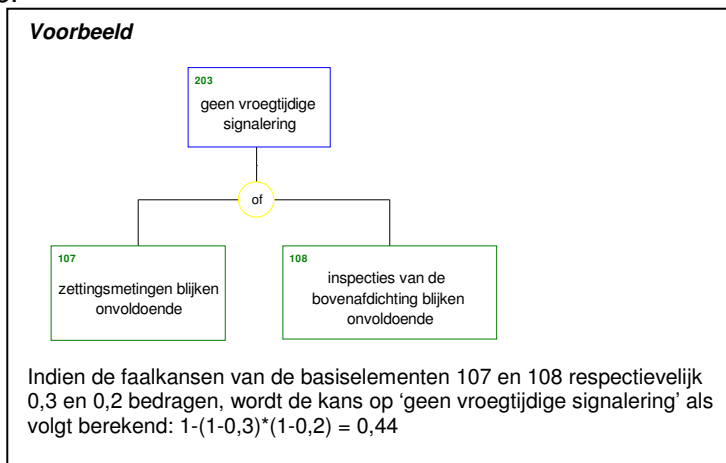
**Voorbeeld**

203
geen vroegtijdige signalering

of

107
zettingsmetingen blijken onvoldoende

108
inspecties van de bovenafdichting blijken onvoldoende

Indien de faalkansen van de basiselementen 107 en 108 respectievelijk 0,3 en 0,2 bedragen, wordt de kans op ‘geen vroegtijdige signalering’ als volgt berekend: 1-(1-0,3)*(1-0,2) = 0,44